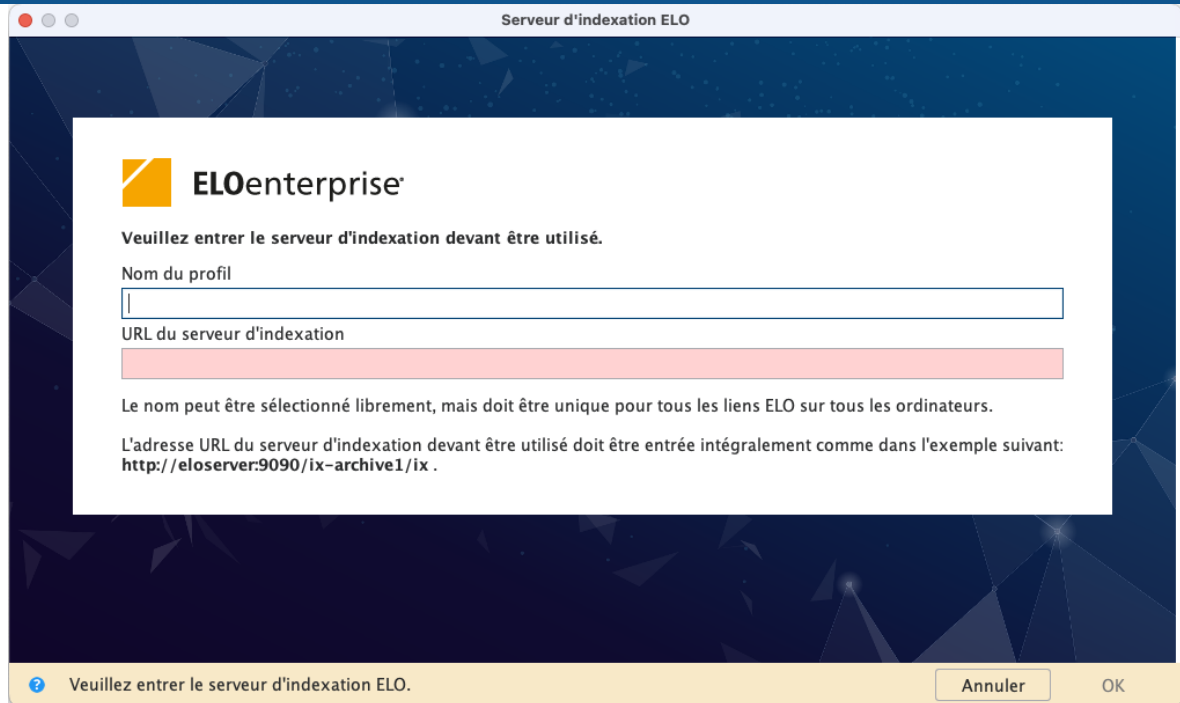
Serveur d'indexation ELO

ELOenterprise

Veuillez entrer le serveur d'indexation devant être utilisé.

Nom du profil

URL du serveur d'indexation

Le nom peut être sélectionné librement, mais doit être unique pour tous les liens ELO sur tous les ordinateurs.

L'adresse URL du serveur d'indexation devant être utilisé doit être entrée intégralement comme dans l'exemple suivant: http://eloserver:9090/ix-archive1/ix .

Veuillez entrer le serveur d'indexation ELO.

Annuler

OK